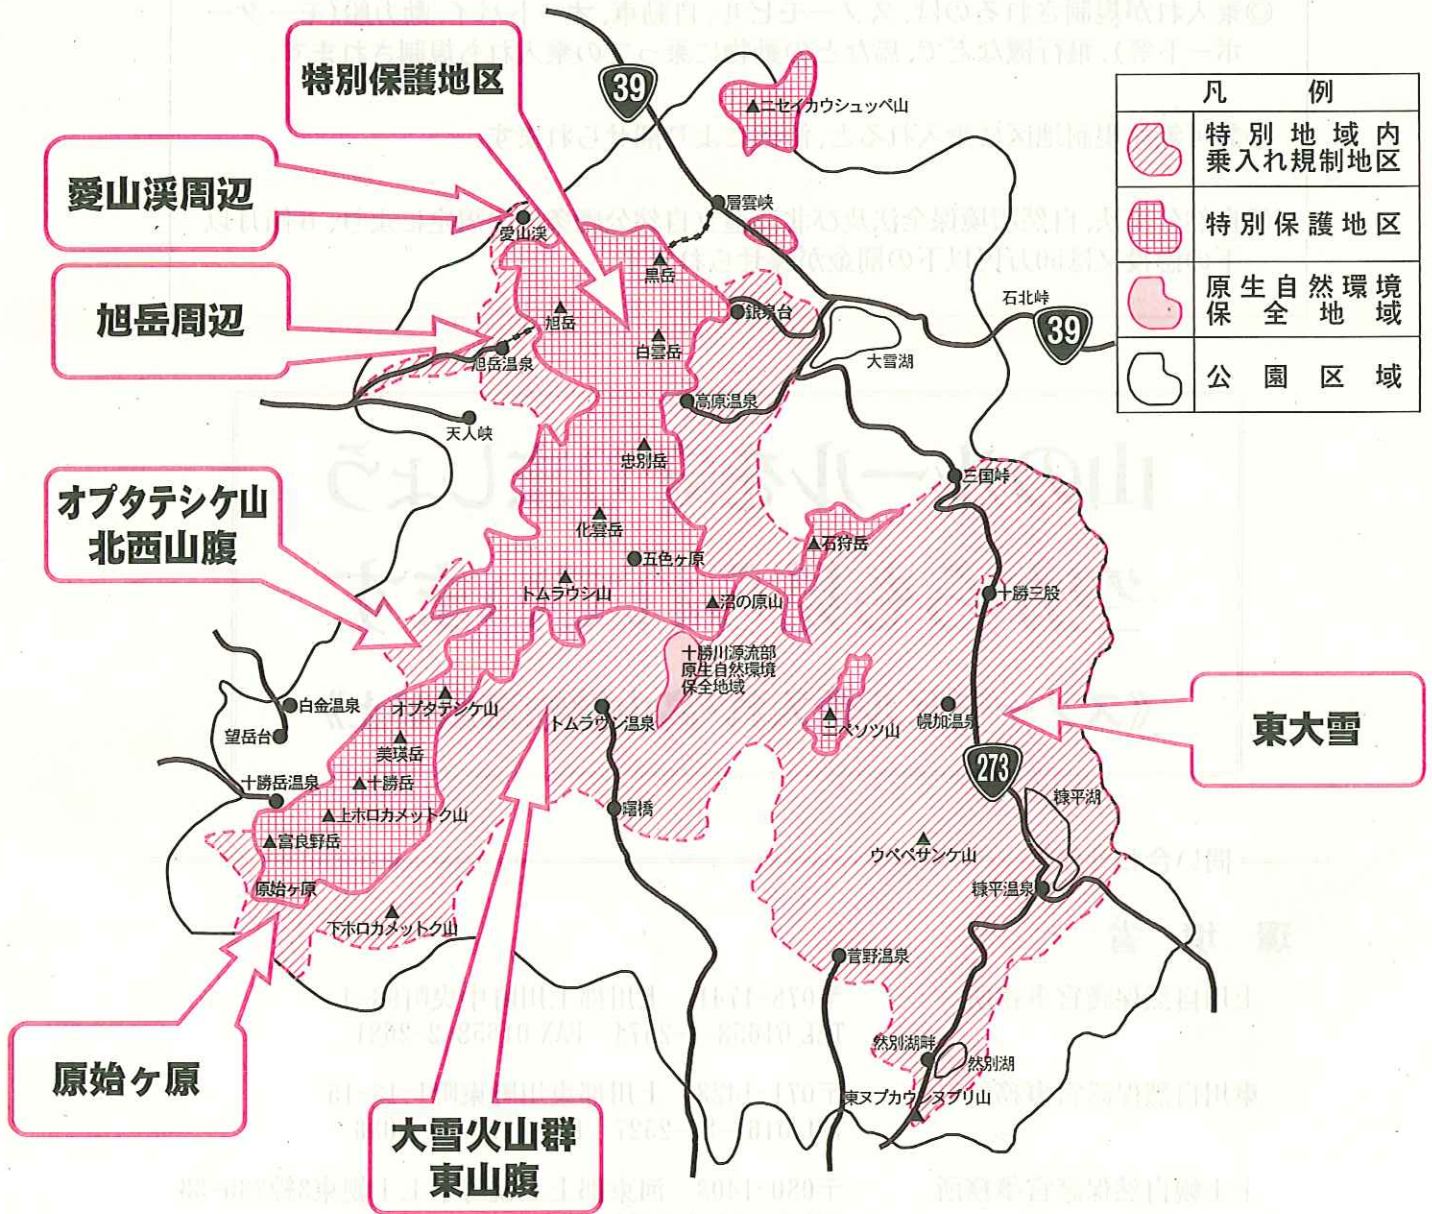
特別保護地区

愛山渓周辺

旭岳周辺

オプタテシケ山
北西山腹

東大雪

原始ヶ原

大雪火山群
東山腹

凡　例

| | |
|---|---|
| | 特別地域内乗入れ規制地区 |
| | 特別保護地区 |
| | 原生自然環境保全地域 |
| | 公園区域 |

39

39

273

ニセイカウシュッペ山
層雲峡
愛山渓
黒岳
旭岳
銀泉台
石北峠
白雲岳
大雪湖
旭岳温泉
高原温泉
天人峡
忠別岳
三国峠
化雲岳
石狩岳
五色ヶ原
トムラウシ山
沼の原山
十勝三股
十勝川源流部原生自然環境保全地域
白金温泉
オプタテシケ山
トムラウシ温泉
ニペソツ山
幌加温泉
望岳台
美瑛岳
十勝岳温泉
十勝岳
糠平湖
上ホロカメットク山
曙橋
富良野岳
ウペペサンケ山
原始ヶ原
糠平温泉
下ホロカメットク山
菅野温泉
然別湖畔
然別湖
東ヌプカウシヌプリ山